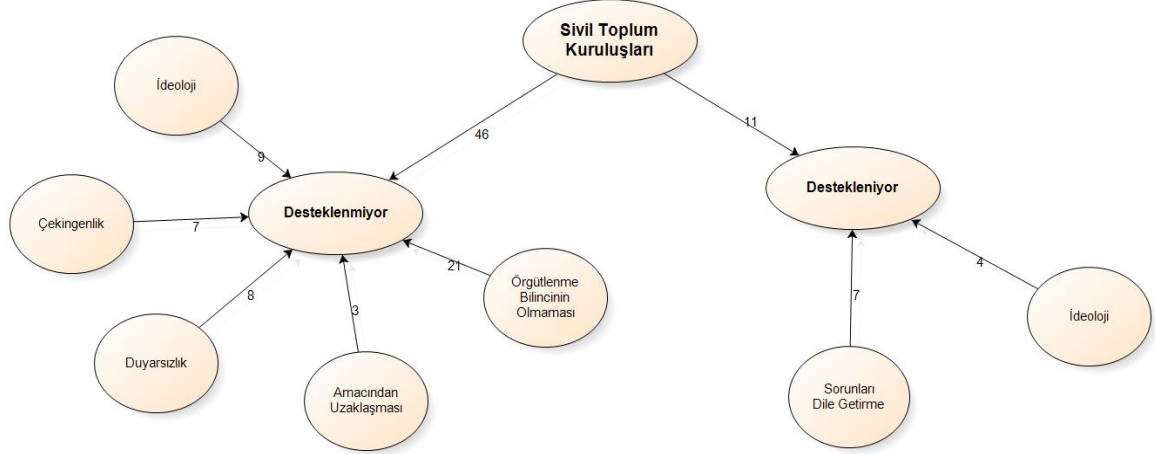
Sivil Toplum Kuruluşları

46

11

İdeoloji

9

Desteklenmiyor

Destekleniyor

Çekingenlik

7

21

Örgütlenme Bilincinin Olmaması

4

8

3

7

İdeoloji

Duyarsızlık

Amacından Uzaklaşması

Sorunları Dile Getirme